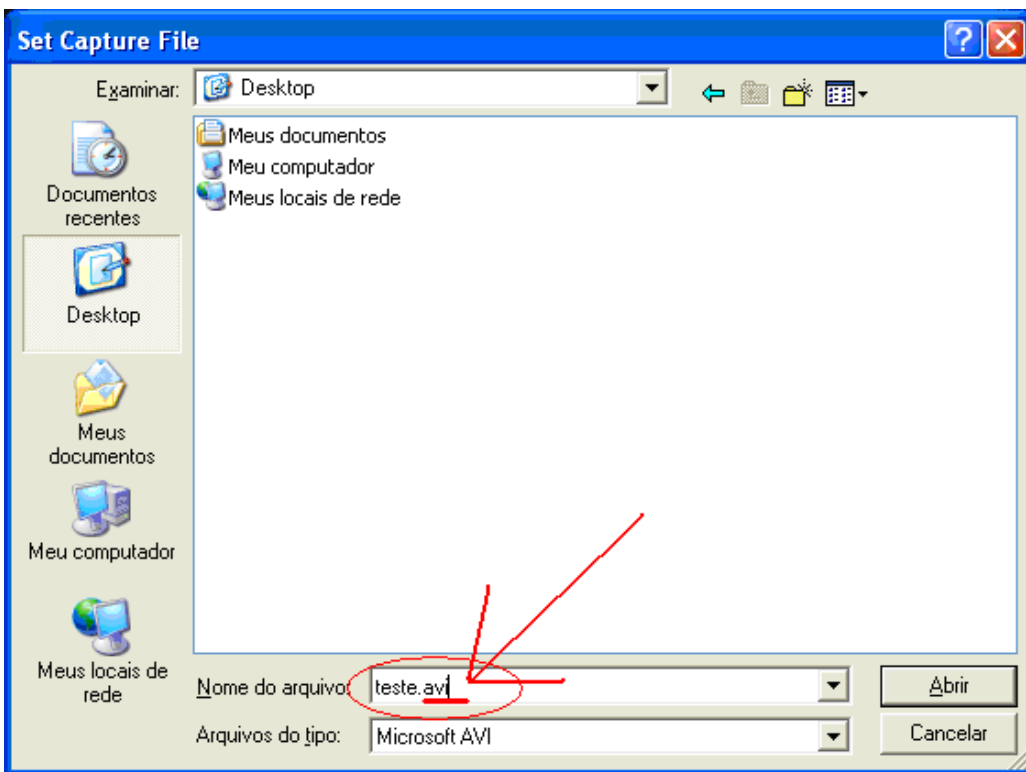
Set Capture File

Examinar: Desktop

Meus documentos
Meu computador
Meus locais de rede

Documentos recentes
Desktop
Meus documentos
Meu computador
Meus locais de rede

Nome do arquivo: teste.avi
Arquivos do tipo: Microsoft AVI

Abrir
Cancelar